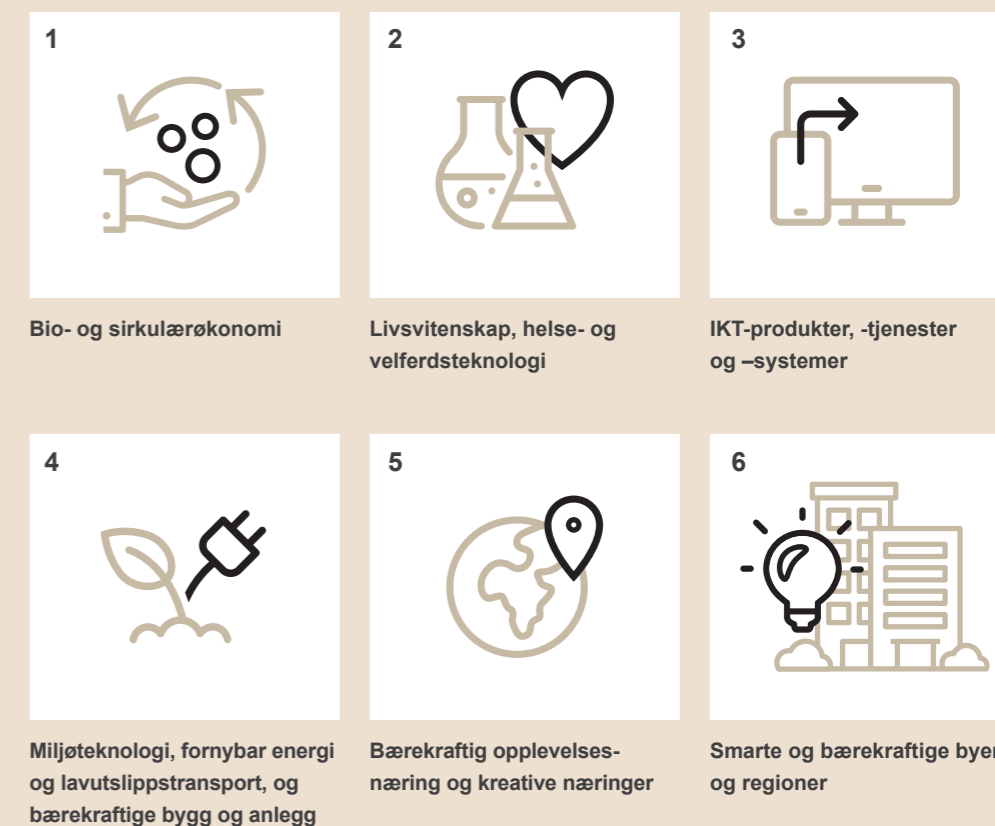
1

Bio- og sirkulærøkonomi

2

Livsvitenskap, helse- og velferdsteknologi

3

IKT-produkter, -tjenester og –systemer

4

Miljøteknologi, fornybar energi og lavutslippstransport, og bærekraftige bygg og anlegg

5

Bærekraftig opplevelses-næring og kreative næringer

6

Smarte og bærekraftige byer og regioner